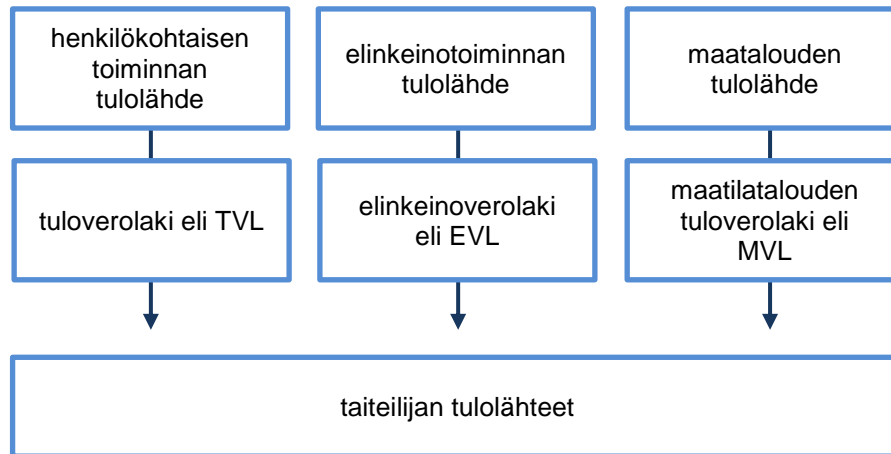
henkilökohtaisen toiminnan tulolähde

elinkeinotoiminnan tulolähde

maatalouden tulolähde

tuloverolaki eli TVL

elinkeinoverolaki eli EVL

maatilatalouden tuloverolaki eli MVL

taiteilijan tulolähteet